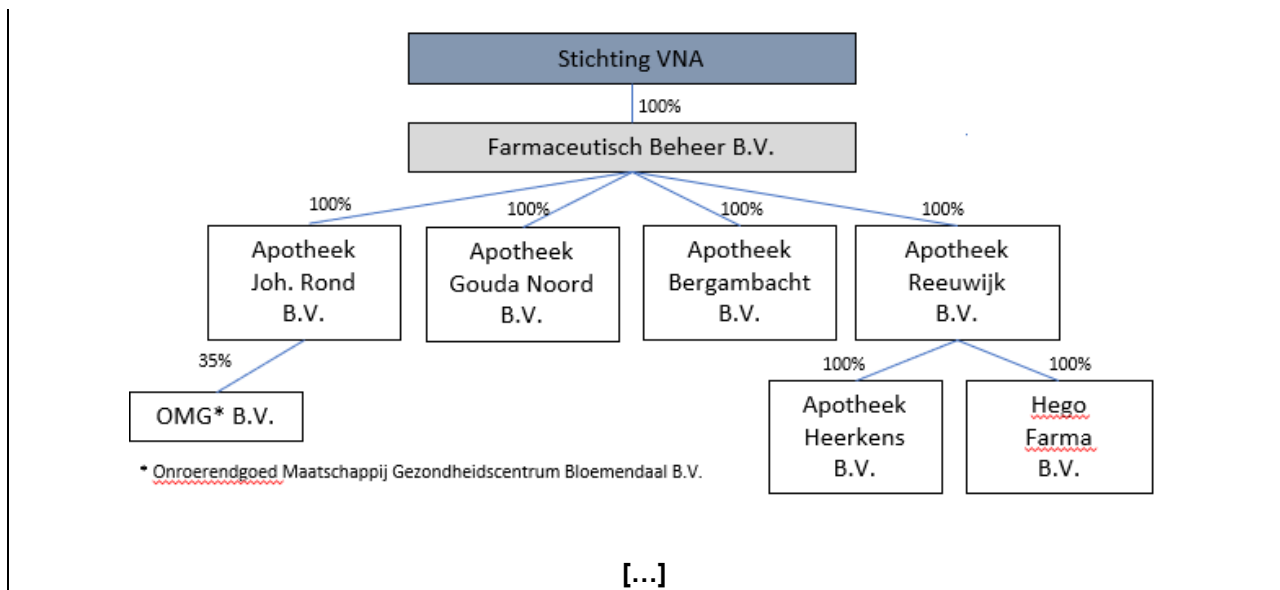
Stichting VNA

100%

Farmaceutisch Beheer B.V.

100%

100%

100%

100%

Apotheek Joh. Rond B.V.

Apotheek Gouda Noord B.V.

Apotheek Bergambacht B.V.

Apotheek Reeuwijk B.V.

35%

100%

100%

OMG* B.V.

Apotheek Heerkens B.V.

Hego Farma B.V.

* Onroerendgoed Maatschappij Gezondheidscentrum Bloemendaal B.V.

[...]